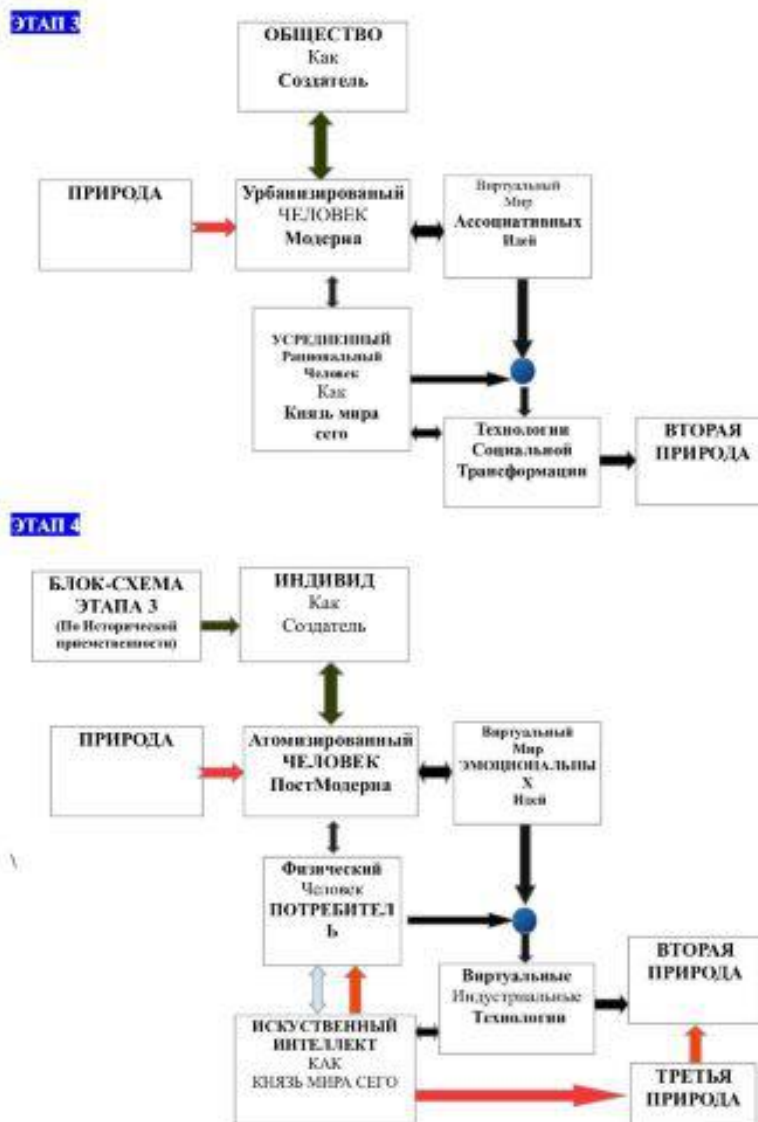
ЭТАП 3

ОБЩЕСТВО
Как
Создатель

ПРИРОДА

Урбанизированый
ЧЕЛОВЕК
Модерна

Виртуальный
Мир
Ассоциативных
Идей

УСРЕДНЕННЫЙ
Рациональный
Человек
Как
Князь мира
сего

Технологии
Социальной
Трансформации

ВТОРАЯ
ПРИРОДА

ЭТАП 4

БЛОК-СХЕМА
ЭТАПА 3
(По Исторической
приемственности)

ИНДИВИД
Как
Создатель

ПРИРОДА

Атомизированный
ЧЕЛОВЕК
ПостМодерна

Виртуальный
Мир
ЭМОЦИОНАЛЬНЫ
Х
Идей

\

Физический
Человек
ПОТРЕБИТЕЛ
Ь

Виртуальные
Индустриальные
Технологии

ВТОРАЯ
ПРИРОДА

ИСКУСТВЕННЫЙ
ИНТЕЛЛЕКТ
КАК
КНЯЗЬ МИРА СЕГО

ТРЕТЬЯ
ПРИРОДА